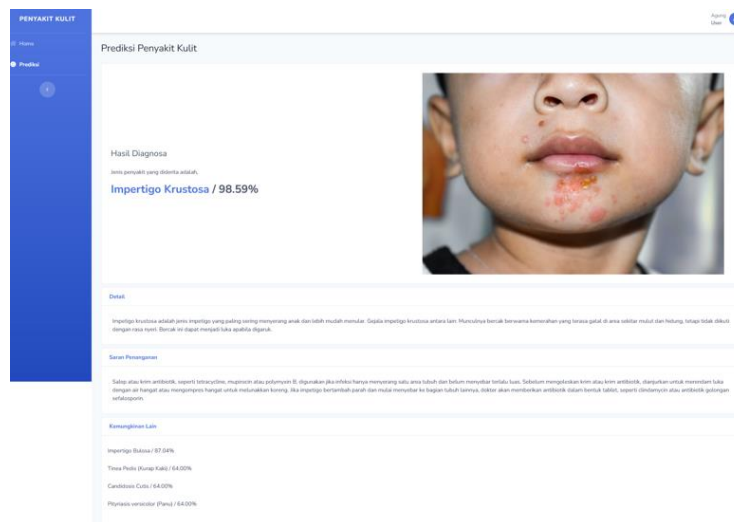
PENYAKIT KULIT

Home

Prediksi

Agung
User

Prediksi Penyakit Kulit

Hasil Diagnosa

Jenis penyakit yang diderita adalah,

Impertigo Krustosa / 98.59%

Detail

Impetigo krustosa adalah jenis impetigo yang paling sering menyerang anak dan lebih mudah menular. Gejala impetigo krustosa antara lain: Munculnya bercak berwarna kemerahan yang terasa gatal di area sekitar mulut dan hidung, tetapi tidak diikuti dengan rasa nyeri. Bercak ini dapat menjadi luka apabila digaruk.

Saran Penanganan

Salep atau krim antibiotik, seperti tetracycline, mupirocin atau polymyxin B, digunakan jika infeksi hanya menyerang satu area tubuh dan belum menyebar terlalu luas. Sebelum mengoleskan krim atau krim antibiotik, dianjurkan untuk merendam luka dengan air hangat atau mengompres hangat untuk melunakkan koreng. Jika impetigo bertambah parah dan mulai menyebar ke bagian tubuh lainnya, dokter akan memberikan antibiotik dalam bentuk tablet, seperti clindamycin atau antibiotik golongan sefalosporin.

Kemungkinan Lain

Impertigo Bulosa / 87.04%

Tinea Pedis (Kutu Kaki) / 64.00%

Candidosis Cutis / 64.00%

Pityriasis versicolor (Panu) / 64.00%